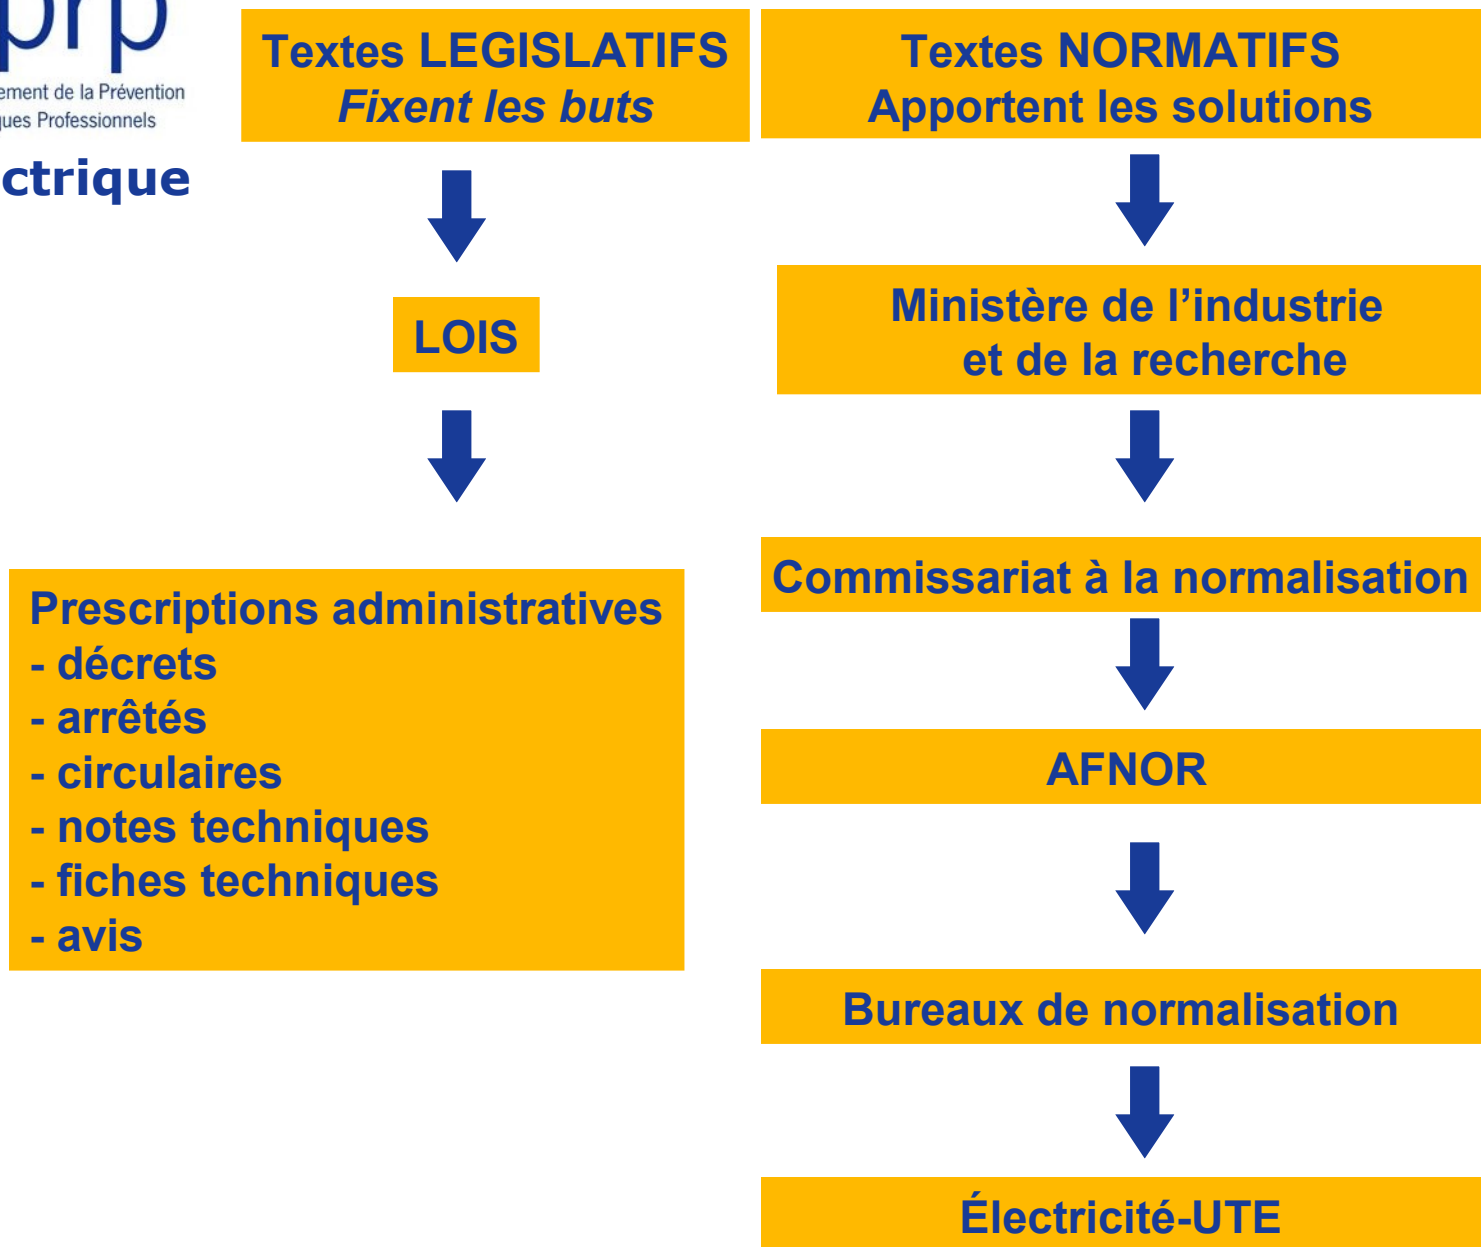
prp
ement de la Prévention
ques Professionnels

ctrique

Textes LEGISLATIFS
Fixent les buts

LOIS

Prescriptions administratives
- décrets
- arrêtés
- circulaires
- notes techniques
- fiches techniques
- avis

Textes NORMATIFS
Apportent les solutions

Ministère de l'industrie et de la recherche

Commissariat à la normalisation

AFNOR

Bureaux de normalisation

Électricité-UTE